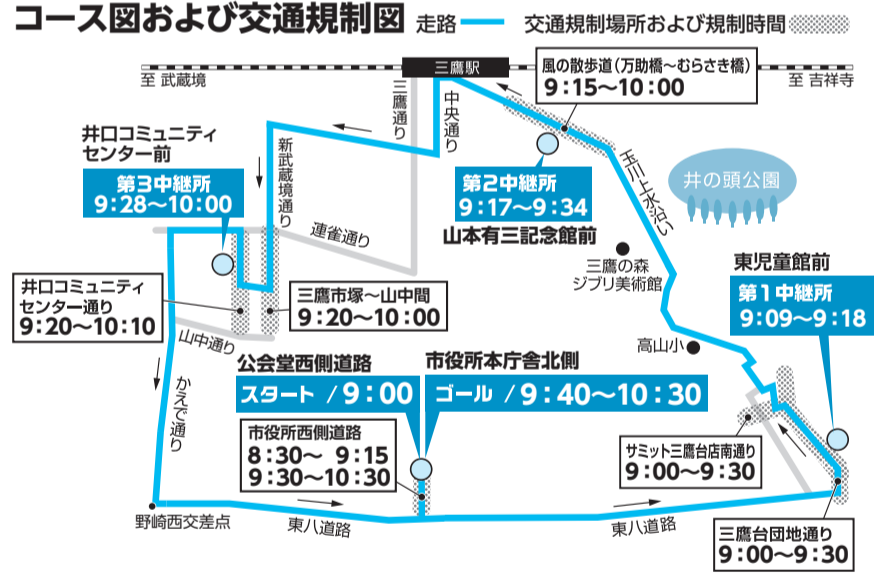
コース図および交通規制図

走路

交通規制場所および規制時間

至 武蔵境

三鷹駅

至 吉祥寺

風の散歩道（万助橋〜むらさき橋）
9：15〜10：00

三鷹通り

中央通り

井口コミュニティセンター前

第3中継所
9：28〜10：00

新武蔵境通り

第2中継所
9：17〜9：34

玉川上水沿い

井の頭公園

山本有三記念館前

連雀通り

三鷹の森ジブリ美術館

東児童館前

第1中継所
9：09〜9：18

井口コミュニティセンター通り
9：20〜10：10

三鷹市塚〜山中間
9：20〜10：00

山中通り

高山小

公会堂西側道路

市役所本庁舎北側

スタート ／9：00

ゴール ／9：40〜10：30

かえで通り

市役所西側道路
8：30〜 9：15
9：30〜10：30

サミット三鷹台店南通り
9：00〜9：30

野崎西交差点

東八道路

東八道路

三鷹台団地通り
9：00〜9：30